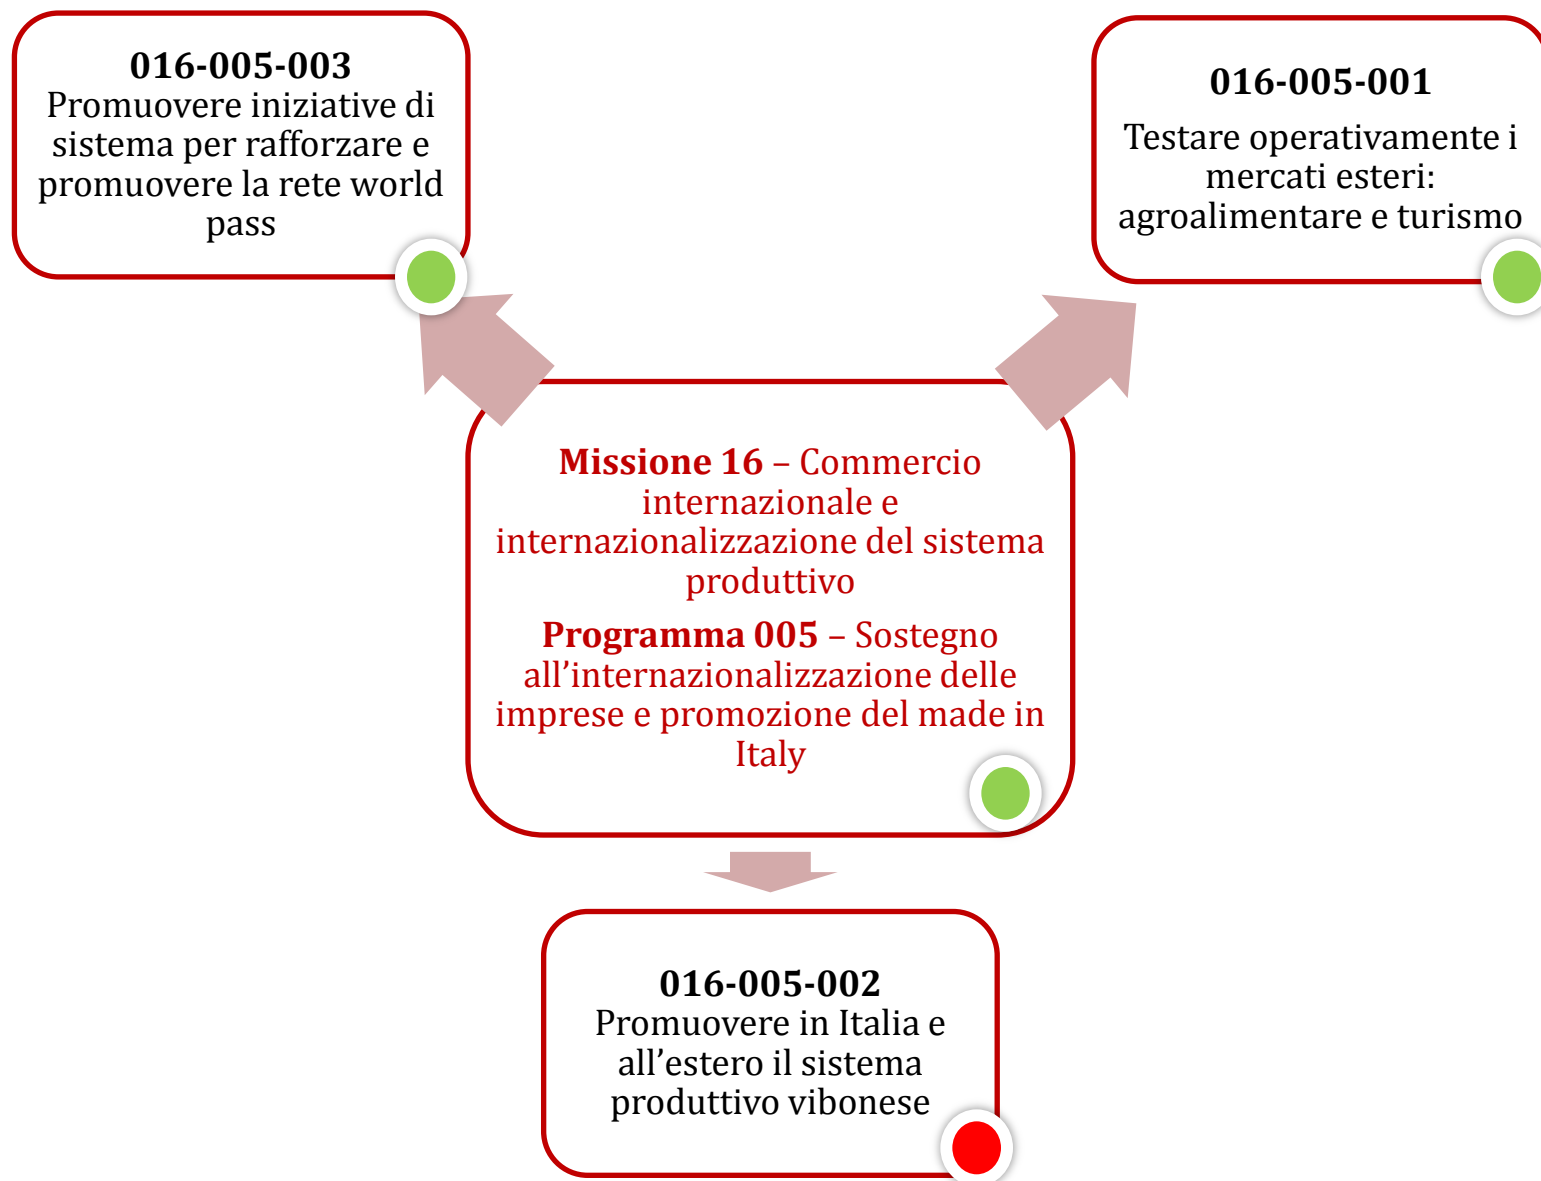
**016-005-003**
Promuovere iniziative di sistema per rafforzare e promuovere la rete world pass

**016-005-001**
Testare operativamente i mercati esteri: agroalimentare e turismo

**Missione 16** – Commercio internazionale e internazionalizzazione del sistema produttivo

**Programma 005** – Sostegno all'internazionalizzazione delle imprese e promozione del made in Italy

**016-005-002**
Promuovere in Italia e all'estero il sistema produttivo vibonese